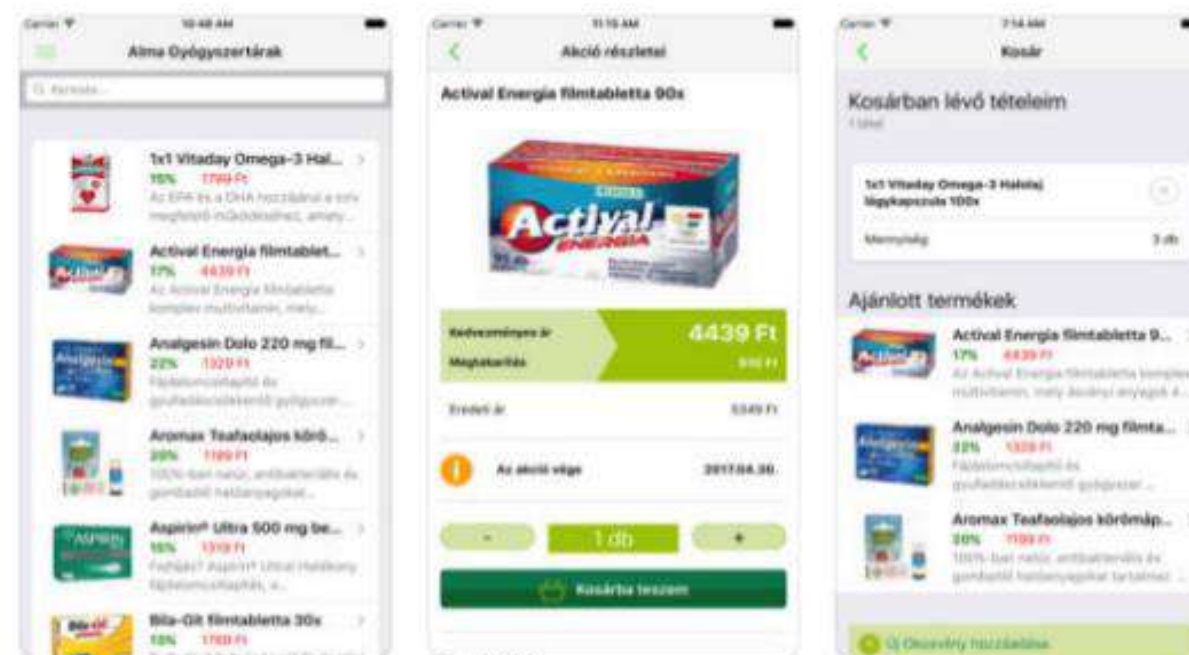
Carrier 10:48 AM

Alma Gyógyszertárak

Keresés...

1x1 Vitaday Omega-3 Hal...
15% 1799 Ft
Az EPA és a DHA hozzájárul a szív megfelelő működéséhez, amely...

Actival Energia filmtablet...
17% 4439 Ft
Az Actival Energia filmtabletta komplex multivitamin, mely...

Analgesin Dolo 220 mg fil...
22% 1329 Ft
Fájdalomcsillapító és gyulladáscsökkentő gyógyszer...

Aromax Teafaolajos körö...
20% 1199 Ft
100%-ban natúr, antibakteriális és gombaölő hatóanyagokat...

Aspirin® Ultra 500 mg be...
16% 1319 Ft
Fejfájás? Aspirin® Ultra! Hatékony fájdalomcsillapítás, a...

Bila-Git filmtabletta 30x
18% 1769 Ft

Carrier 11:15 AM

Akció részletei

Actival Energia filmtabletta 90x

Actival ENERGIA

Kedvezményes ár 4439 Ft
Megtakarítás 910 Ft

Eredeti ár 5349 Ft

Az akció vége 2017.04.30.

- 1 db +

Kosárba teszem

Carrier 7:14 AM

Kosár

Kosárban lévő tételeim
1 tétel

1x1 Vitaday Omega-3 Halolaj lágykapszula 100x

Mennyiség 3 db

Ajánlott termékek

Actival Energia filmtabletta 9...
17% 4439 Ft
Az Actival Energia filmtabletta komplex multivitamin, mely ásványi anyagok é...

Analgesin Dolo 220 mg filmta...
22% 1329 Ft
Fájdalomcsillapító és gyulladáscsökkentő gyógyszer...

Aromax Teafaolajos körömáp...
20% 1199 Ft
100%-ban natúr, antibakteriális és gombaölő hatóanyagokat tartalmaz...

Új Ocsevény hozzáadása